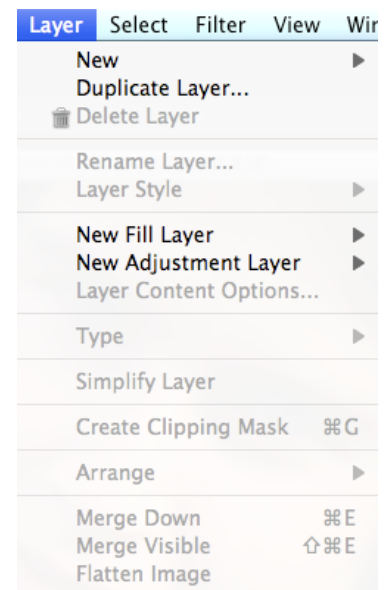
Layer Select Filter View Wir

New
Duplicate Layer...
Delete Layer

Rename Layer...
Layer Style

New Fill Layer
New Adjustment Layer
Layer Content Options...

Type

Simplify Layer

Create Clipping Mask ⌘G

Arrange

Merge Down ⌘E
Merge Visible ⇧⌘E
Flatten Image